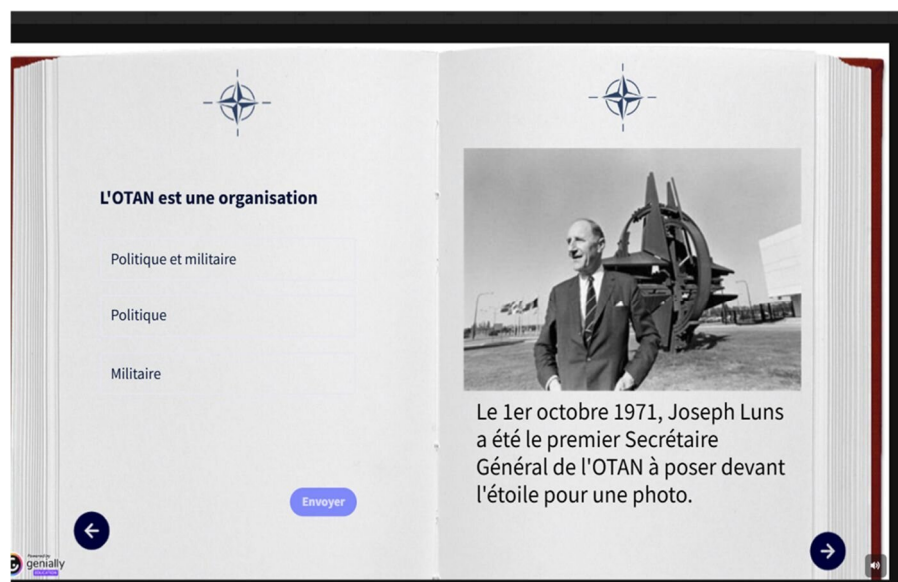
L'OTAN est une organisation

Politique et militaire

Politique

Militaire

Envoyer

Le 1er octobre 1971, Joseph Luns a été le premier Secrétaire Général de l'OTAN à poser devant l'étoile pour une photo.

Powered by genially